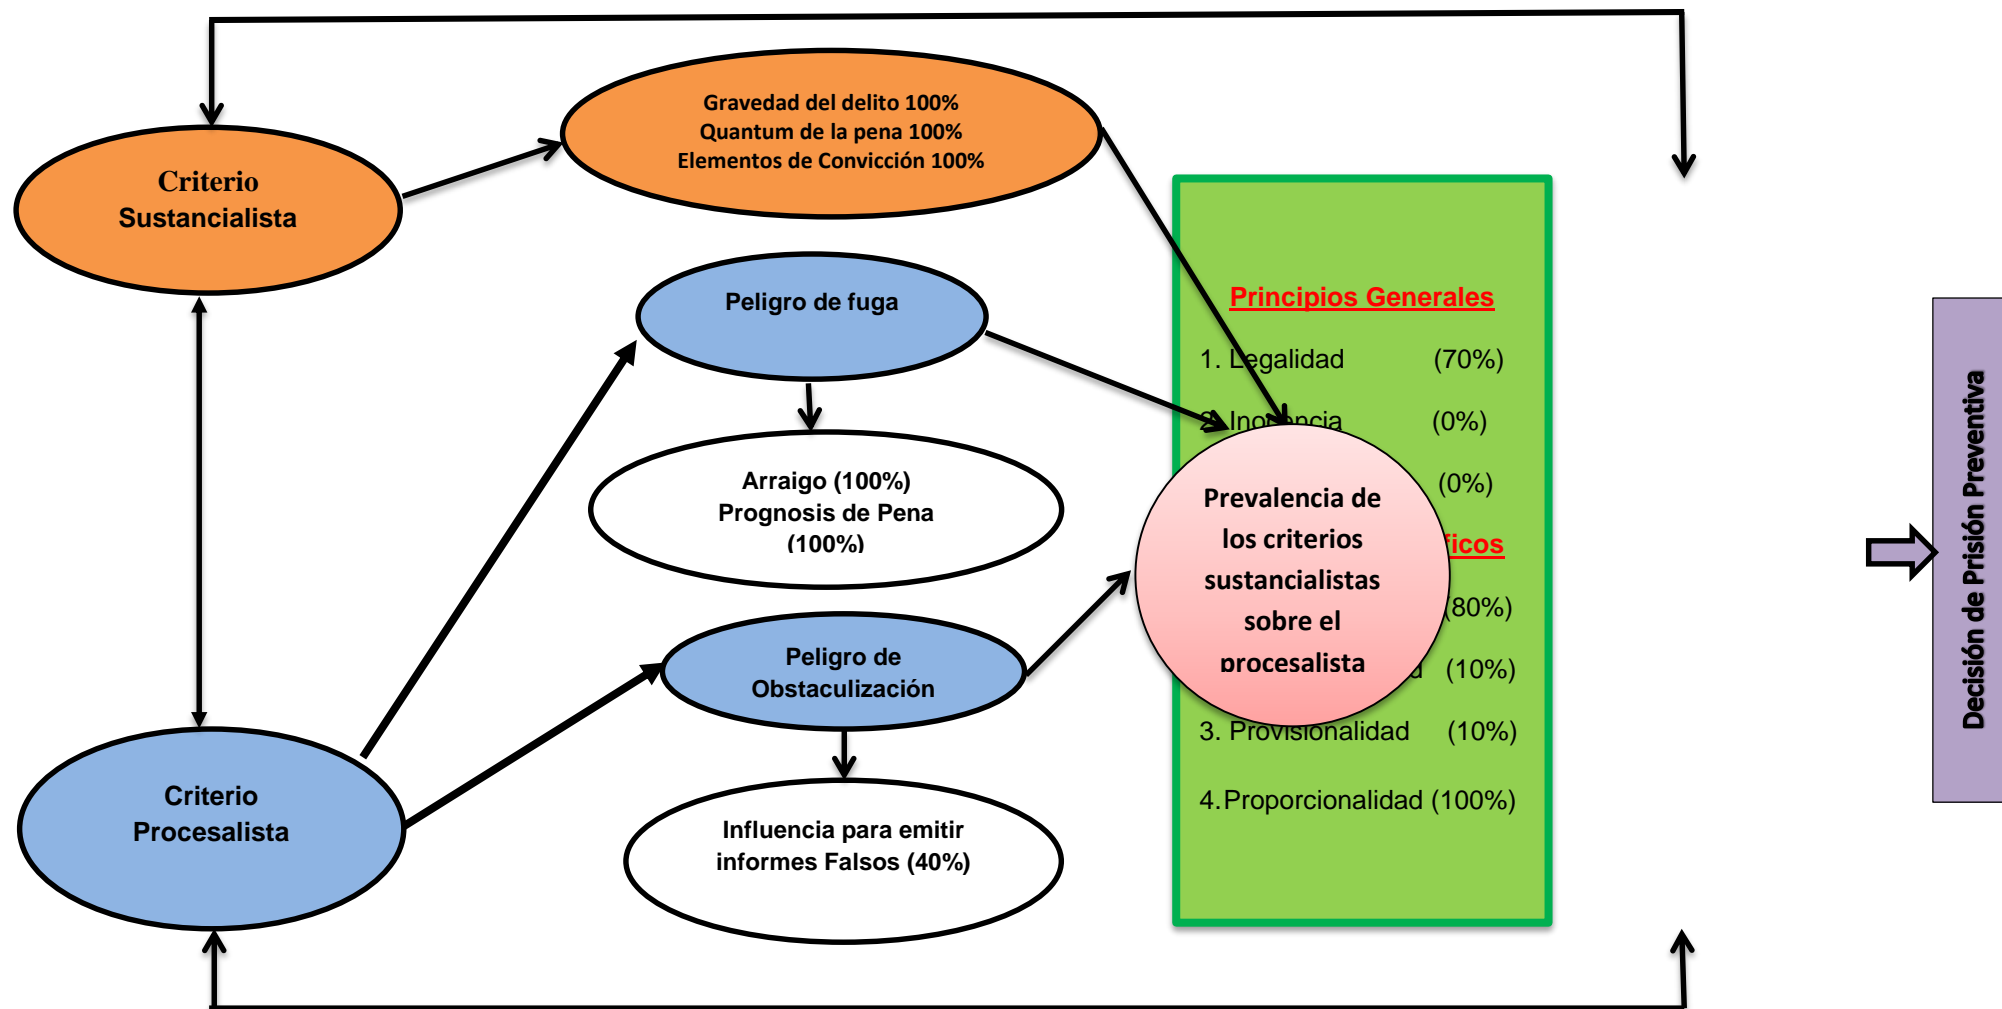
Criterio Sustancialista

Gravedad del delito 100%
Quantum de la pena 100%
Elementos de Convicción 100%

Peligro de fuga

Arraigo (100%)
Prognosis de Pena (100%)

Peligro de Obstaculización

Influencia para emitir informes Falsos (40%)

Criterio Procesalista

Principios Generales

1. Legalidad (70%)

2. Ino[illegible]ncia (0%)

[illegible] (0%)

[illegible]ficos

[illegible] (80%)

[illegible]d (10%)

3. Provisionalidad (10%)

4. Proporcionalidad (100%)

Prevalencia de los criterios sustancialistas sobre el procesalista

Decisión de Prisión Preventiva